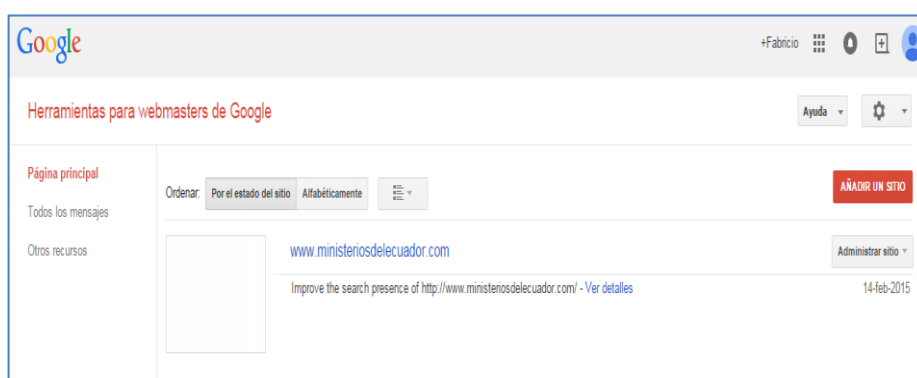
Google

+Fabricio

Herramientas para webmasters de Google

Ayuda

Página principal

Todos los mensajes

Otros recursos

Ordenar: Por el estado del sitio Alfabéticamente

AÑADIR UN SITIO

www.ministeriosdelecuador.com

Administrar sitio

Improve the search presence of http://www.ministeriosdelecuador.com/ - Ver detalles

14-feb-2015